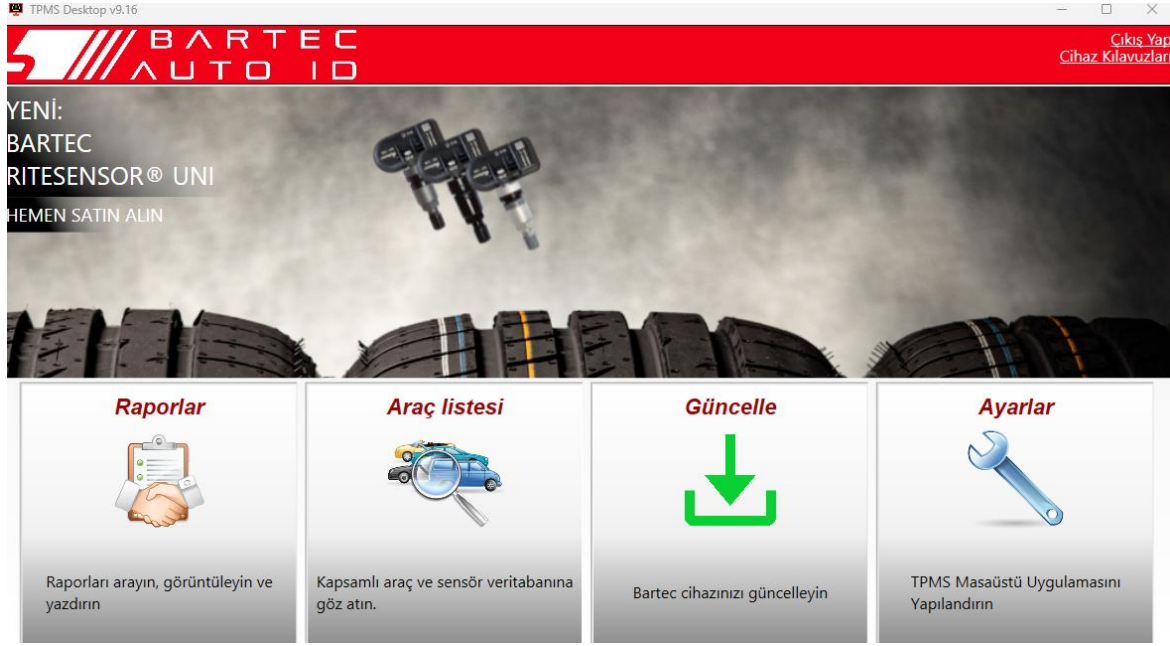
TPMS Desktop v9.16

BARTEC AUTO ID

Çıkış Yap
Cihaz Kılavuzları

YENİ:
BARTEC
RITESENSOR® UNI
HEMEN SATIN ALIN

Raporlar

Raporları arayın, görüntüleyin ve yazdırın

Araç listesi

Kapsamlı araç ve sensör veritabanına göz atın.

Güncelle

Bartec cihazınızı güncelleyin

Ayarlar

TPMS Masaüstü Uygulamasını Yapılandırın